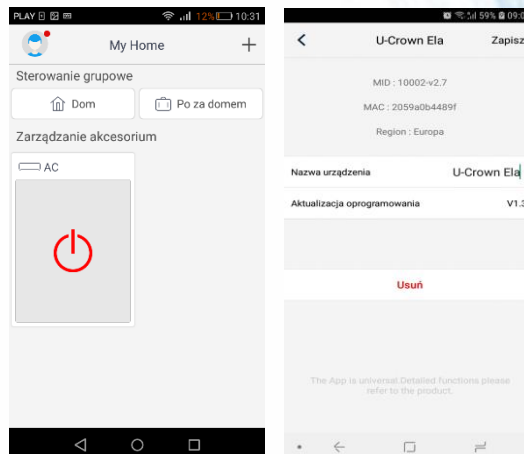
PLAY
12% 10:31
My Home
+
Sterowanie grupowe
Dom
Po za domem
Zarządzanie akcesorium
AC

59% 09:0
<
U-Crown Ela
Zapisz
MID : 10002-v2.7
MAC : 2059a0b4489f
Region : Europa
Nazwa urządzenia
U-Crown Ela
Aktualizacja oprogramowania
V1.3
Usuń
The App is universal.Detailed functions please refer to the product.